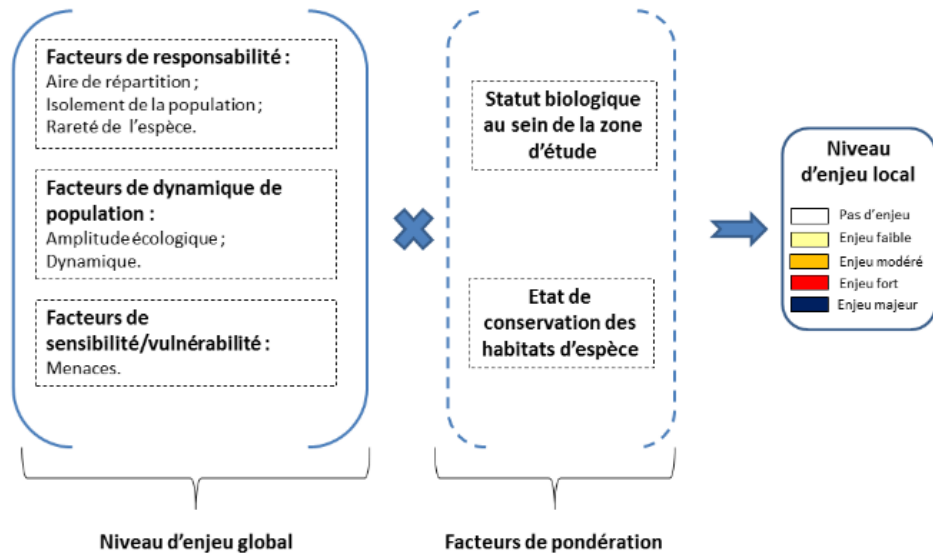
**Facteurs de responsabilité :**
Aire de répartition ;
Isolement de la population ;
Rareté de l'espèce.

**Facteurs de dynamique de population :**
Amplitude écologique ;
Dynamique.

**Facteurs de sensibilité/vulnérabilité :**
Menaces.

**Statut biologique au sein de la zone d'étude**

**Etat de conservation des habitats d'espèce**

**Niveau d'enjeu local**

Pas d'enjeu
Enjeu faible
Enjeu modéré
Enjeu fort
Enjeu majeur

**Niveau d'enjeu global**

**Facteurs de pondération**